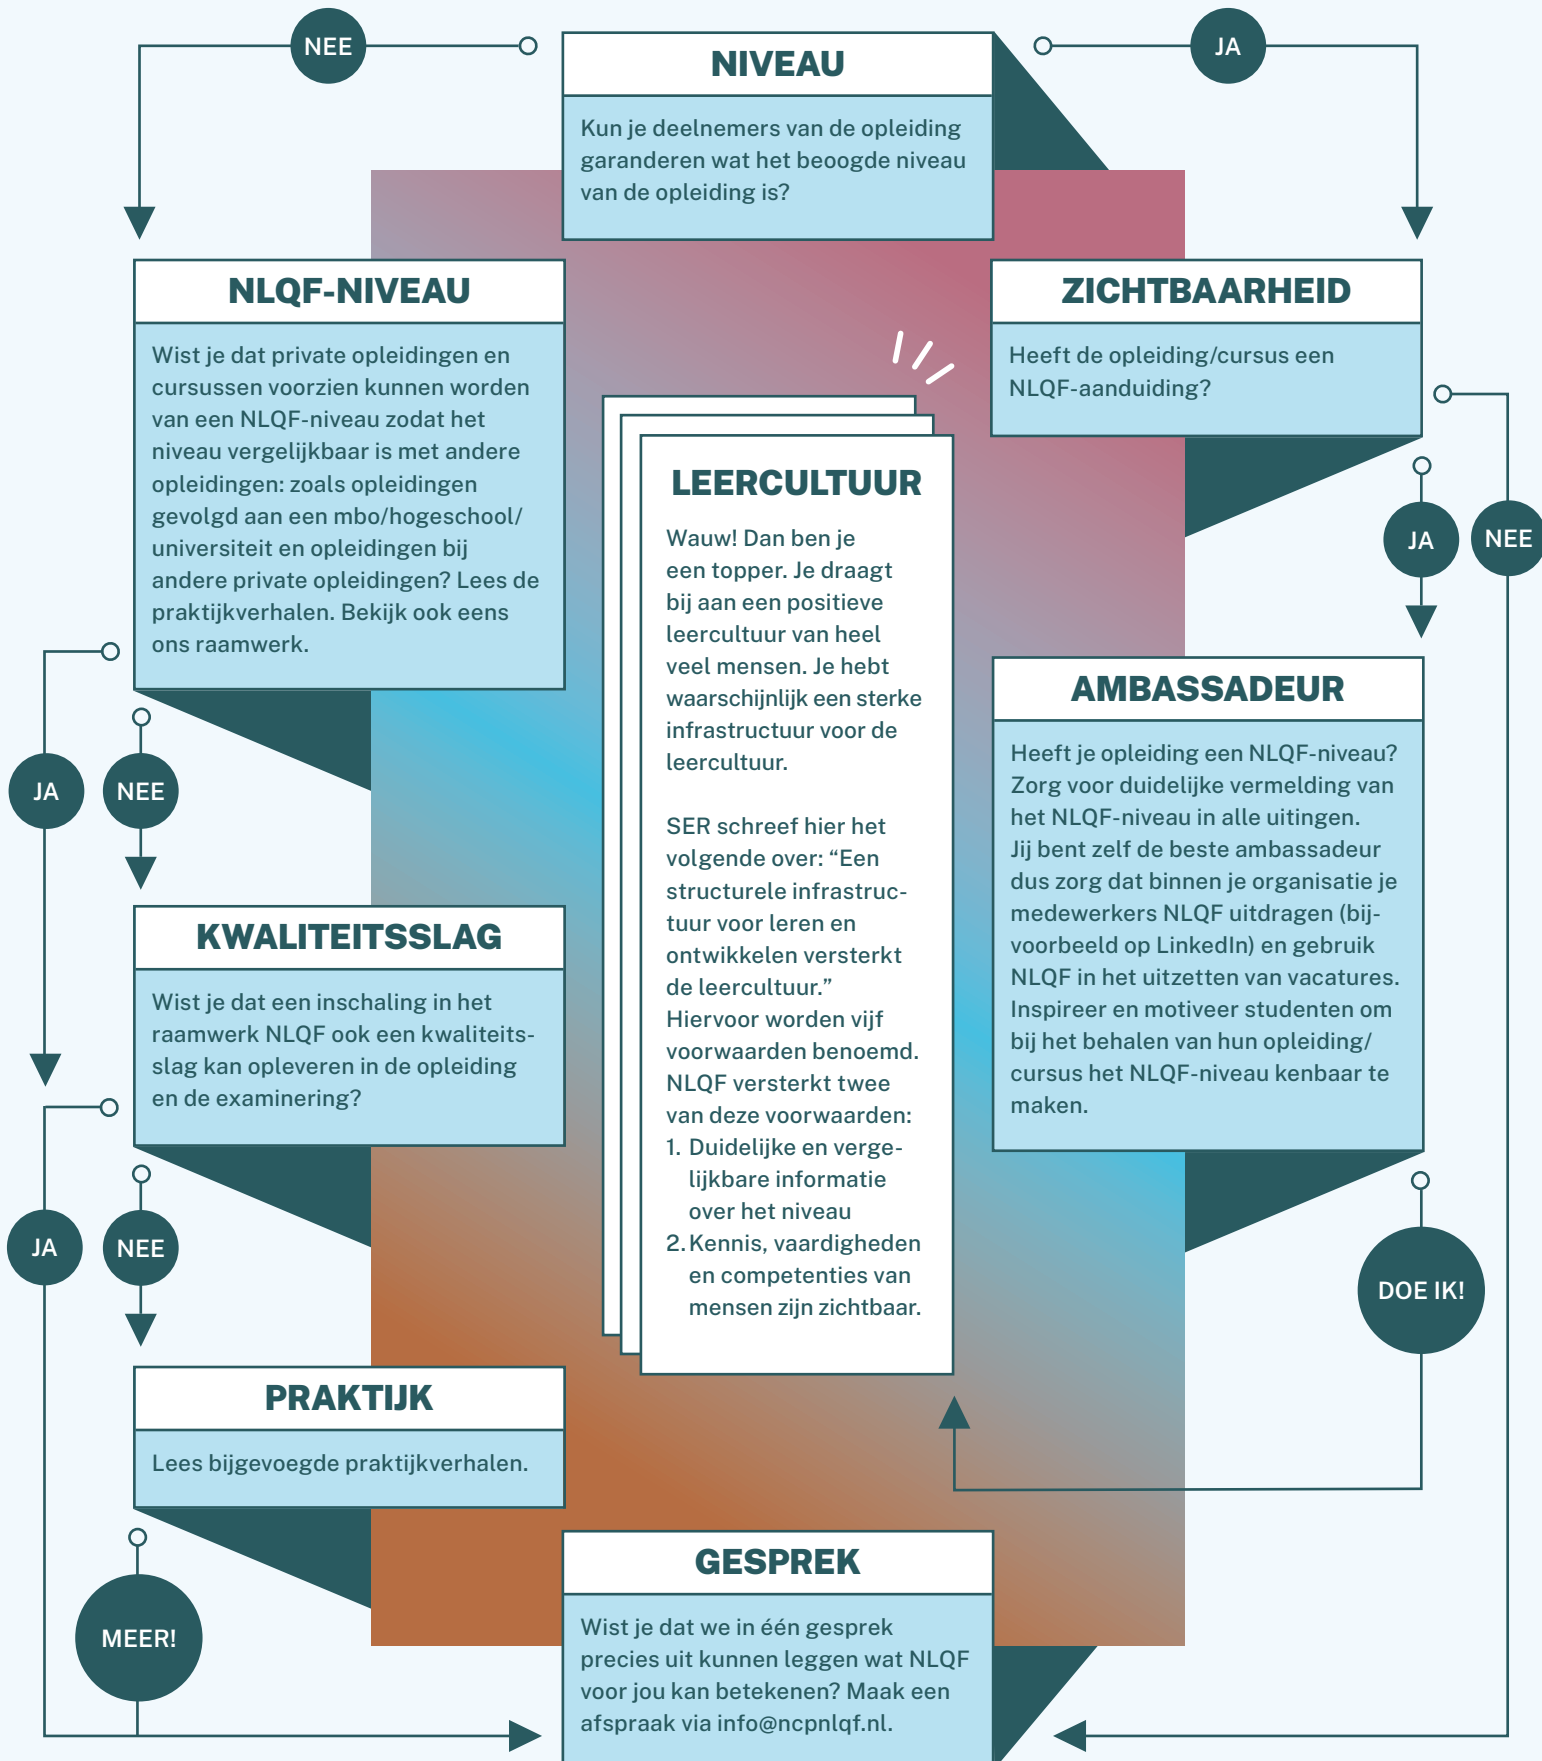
NEE

NIVEAU

Kun je deelnemers van de opleiding garanderen wat het beoogde niveau van de opleiding is?

JA

NLQF-NIVEAU

Wist je dat private opleidingen en cursussen voorzien kunnen worden van een NLQF-niveau zodat het niveau vergelijkbaar is met andere opleidingen: zoals opleidingen gevolgd aan een mbo/hogeschool/ universiteit en opleidingen bij andere private opleidingen? Lees de praktijkverhalen. Bekijk ook eens ons raamwerk.

ZICHTBAARHEID

Heeft de opleiding/cursus een NLQF-aanduiding?

JA

NEE

LEERCULTUUR

Wauw! Dan ben je een topper. Je draagt bij aan een positieve leercultuur van heel veel mensen. Je hebt waarschijnlijk een sterke infrastructuur voor de leercultuur.

SER schreef hier het volgende over: “Een structurele infrastructuur voor leren en ontwikkelen versterkt de leercultuur.” Hiervoor worden vijf voorwaarden benoemd. NLQF versterkt twee van deze voorwaarden:
1. Duidelijke en vergelijkbare informatie over het niveau
2. Kennis, vaardigheden en competenties van mensen zijn zichtbaar.

JA

NEE

AMBASSADEUR

Heeft je opleiding een NLQF-niveau? Zorg voor duidelijke vermelding van het NLQF-niveau in alle uitingen. Jij bent zelf de beste ambassadeur dus zorg dat binnen je organisatie je medewerkers NLQF uitdragen (bijvoorbeeld op LinkedIn) en gebruik NLQF in het uitzetten van vacatures. Inspireer en motiveer studenten om bij het behalen van hun opleiding/ cursus het NLQF-niveau kenbaar te maken.

KWALITEITSSLAG

Wist je dat een inschaling in het raamwerk NLQF ook een kwaliteitsslag kan opleveren in de opleiding en de examinering?

JA

NEE

DOE IK!

PRAKTIJK

Lees bijgevoegde praktijkverhalen.

MEER!

GESPREK

Wist je dat we in één gesprek precies uit kunnen leggen wat NLQF voor jou kan betekenen? Maak een afspraak via info@ncpnlqf.nl.